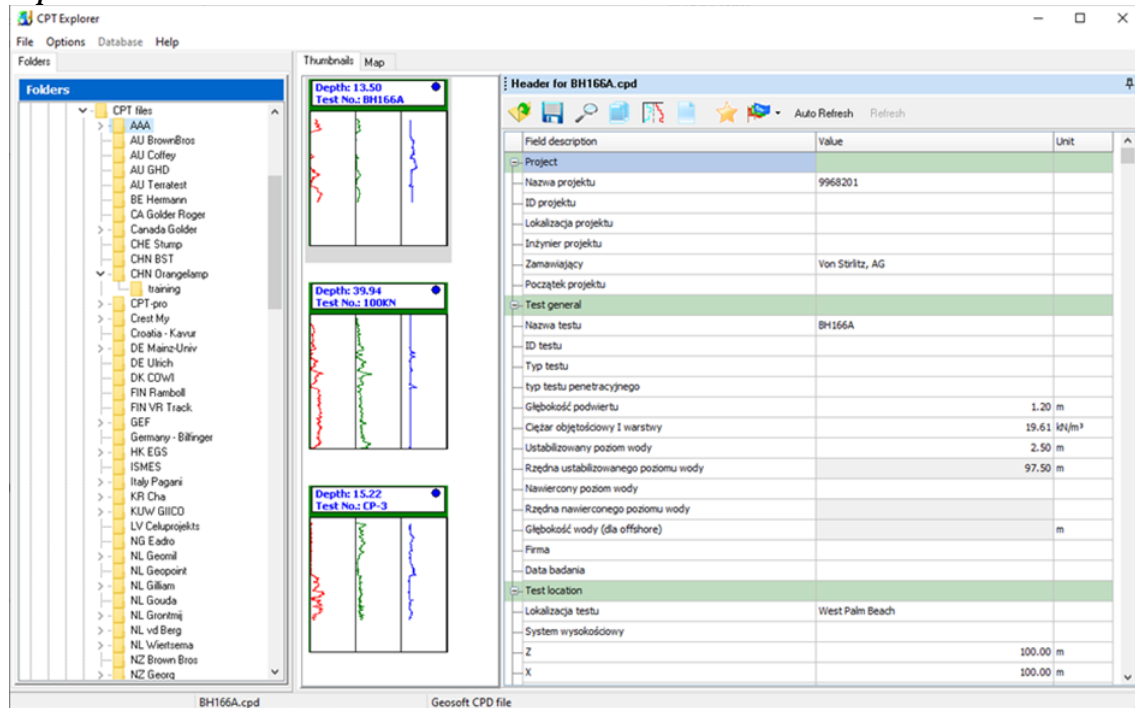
CPT Explorer

File Options Database Help

Folders

Folders

CPT files
AAA
AU BrownBros
AU Coffey
AU GHD
AU Terratest
BE Hermann
CA Golder Roger
Canada Golder
CHE Stump
CHN BST
CHN Orangelamp
training
CPT-pro
Crest My
Croatia - Kavur
DE Mainz-Univ
DE Ulrich
DK COWI
FIN Ramboll
FIN VR Track
GEF
Germany - Bilfinger
HK EGS
ISMES
Italy Pagani
KR Cha
KUW GIICO
LV Celuprojekts
NG Eadro
NL Geomil
NL Geopoint
NL Gilliam
NL Gouda
NL Grontmij
NL vd Berg
NL Wiertsema
NZ Brown Bros
NZ Georg

Thumbnails Map

Depth: 13.50
Test No.: BH166A

Depth: 39.94
Test No.: 100KN

Depth: 15.22
Test No.: CP-3

Header for BH166A.cpd

Auto Refresh Refresh

| Field description | Value | Unit |
|---|---|---|
| Project | | |
| Nazwa projektu | 9968201 | |
| ID projektu | | |
| Lokalizacja projektu | | |
| Inżynier projektu | | |
| Zamawiający | Von Stirlitz, AG | |
| Początek projektu | | |
| Test general | | |
| Nazwa testu | BH166A | |
| ID testu | | |
| Typ testu | | |
| typ testu penetracyjnego | | |
| Głębokość podwiertu | 1.20 | m |
| Ciężar objętościowy I warstwy | 19.61 | kN/m³ |
| Ustabilizowany poziom wody | 2.50 | m |
| Rzędna ustabilizowanego poziomu wody | 97.50 | m |
| Nawiercony poziom wody | | |
| Rzędna nawierconego poziomu wody | | |
| Głębokość wody (dla offshore) | | m |
| Firma | | |
| Data badania | | |
| Test location | | |
| Lokalizacja testu | West Palm Beach | |
| System wysokościowy | | |
| Z | 100.00 | m |
| X | 100.00 | m |

BH166A.cpd
Geosoft CPD file